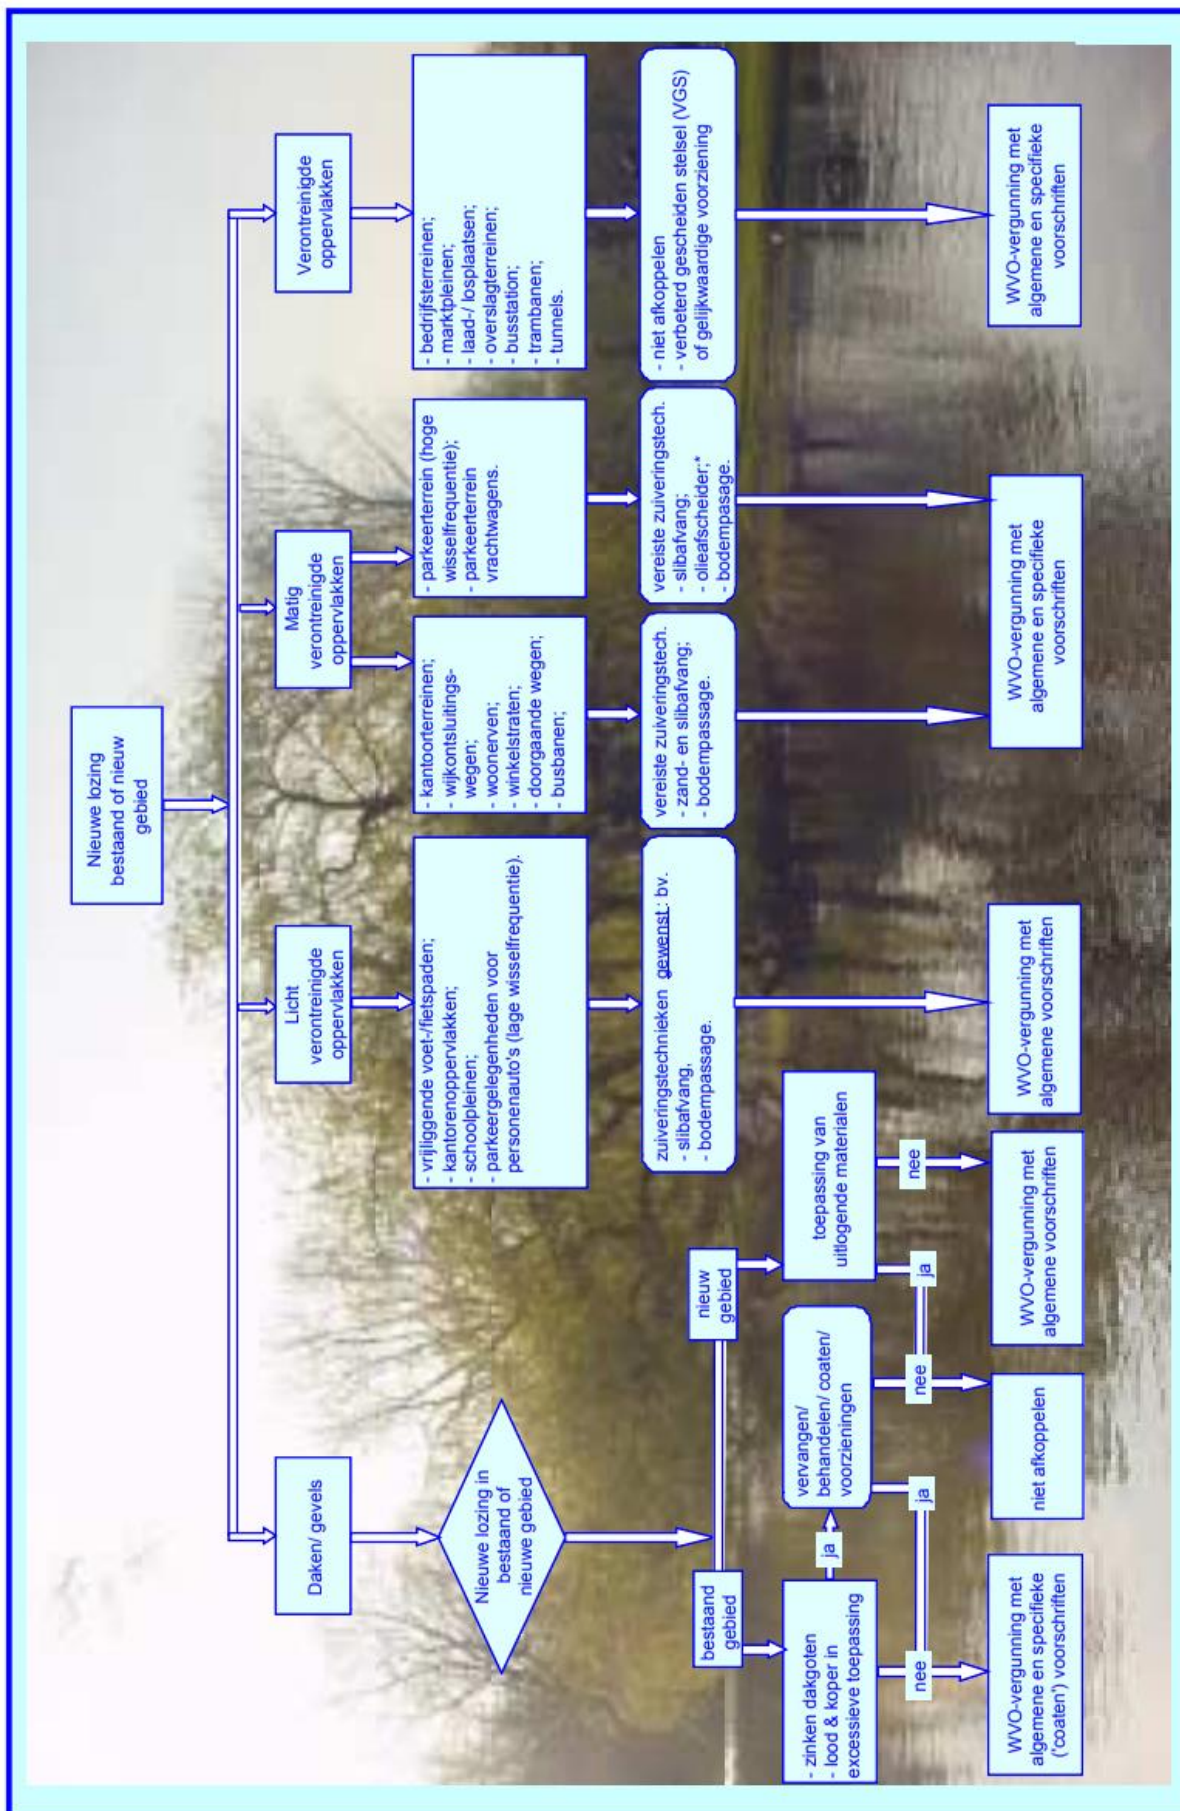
Nieuwe lozing bestaand of nieuw gebied

Daken/ gevels

Licht verontreinigde oppervlakken

Matig verontreinigde oppervlakken

Verontreinigde oppervlakken

Nieuwe lozing in bestaand of nieuwe gebied

bestaand gebied

nieuw gebied

- zinken dakgoten
- lood & koper in excessieve toepassing

ja

nee

vervangen/ behandelen/ coaten/ voorzieningen

ja

nee

toepassing van uitlogende materialen

ja

nee

WVO-vergunning met algemene en specifieke ('coaten') voorschriften

niet afkoppelen

WVO-vergunning met algemene voorschriften

- vrijliggende voet-/fietspaden;
- kantorenoppervlakken;
- schoolpleinen;
- parkeergelegenheden voor personenauto's (lage wisselfrequentie).

zuiveringstechnieken gewenst: bv.
- slibafvang,
- bodempassage.

WVO-vergunning met algemene voorschriften

- kantoorterreinen;
- wijkontsluitingswegen;
- woonerven;
- winkelstraten;
- doorgaande wegen;
- busbanen;

vereiste zuiveringstech.
- zand- en slibafvang;
- bodempassage.

WVO-vergunning met algemene en specifieke voorschriften

- parkeerterrein (hoge wisselfrequentie);
- parkeerterrein vrachtwagens.

vereiste zuiveringstech.
- slibafvang;
- olieafscheider;*
- bodempassage.

WVO-vergunning met algemene en specifieke voorschriften

- bedrijfsterreinen;
- marktpleinen;
- laad-/ losplaatsen;
- overslagterreinen;
- busstation;
- trambanen;
- tunnels.

- niet afkoppelen
- verbeterd gescheiden stelsel (VGS) of gelijkwaardige voorziening

WVO-vergunning met algemene en specifieke voorschriften